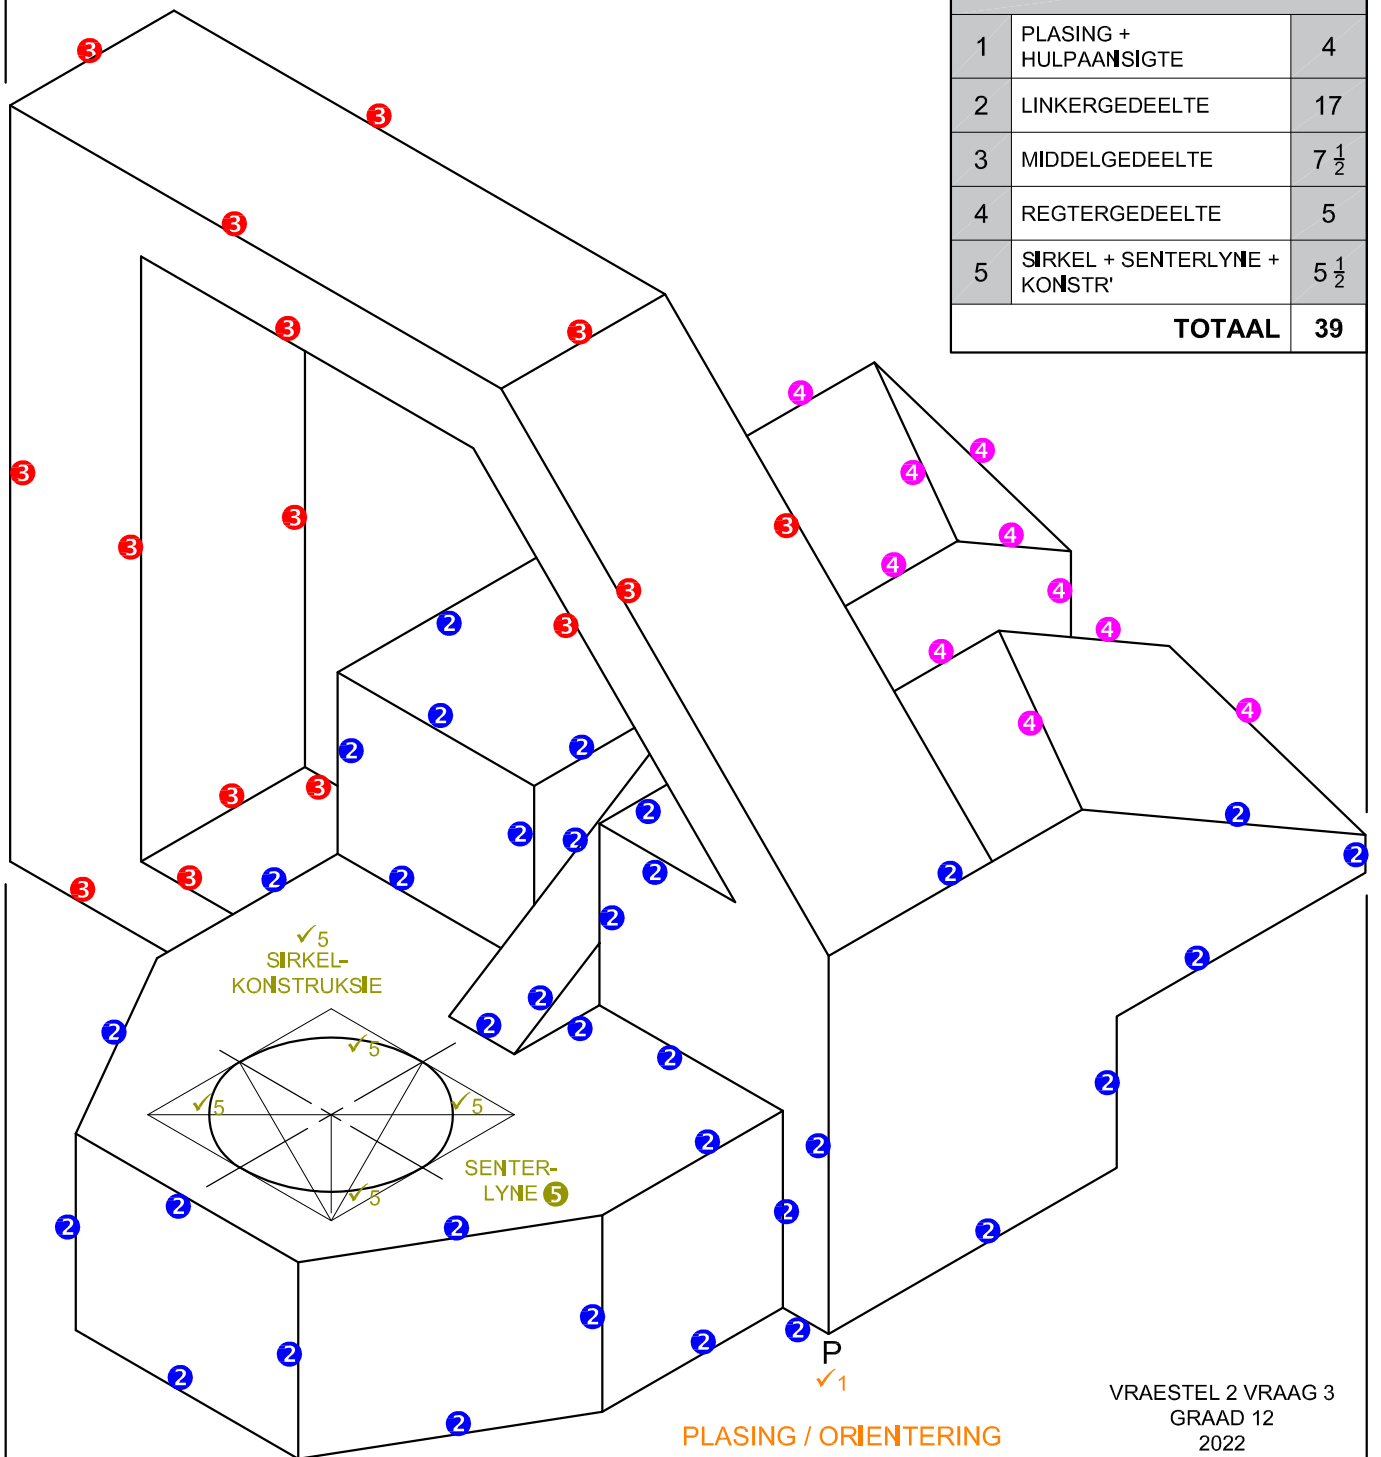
| 1 | PLASING + HULPAANSIGTE | 4 |
|---|---|---|
| 2 | LINKERGEDEELTE | 17 |
| 3 | MIDDELGEDEELTE | $7\frac{1}{2}$ |
| 4 | REGTERGEDEELTE | 5 |
| 5 | SIRKEL + SENTERLYNE + KONSTR' | $5\frac{1}{2}$ |
| | TOTAAL | 39 |

3 3 3 3 3 3 3 3 3 3 3 3 3 3 3 3

4 4 4 4 4 4 4 4 4 4

2 2 2 2 2 2 2 2 2 2 2 2 2 2 2 2 2 2 2 2 2 2 2 2 2 2 2 2 2 2 2 2 2 2

✓5
SIRKEL-
KONSTRUKSIE

✓5 ✓5 ✓5 ✓5

SENTER-
LYNE 5

P
✓1

PLASING / ORIENTERING

VRAESTEL 2 VRAAG 3
GRAAD 12
2022